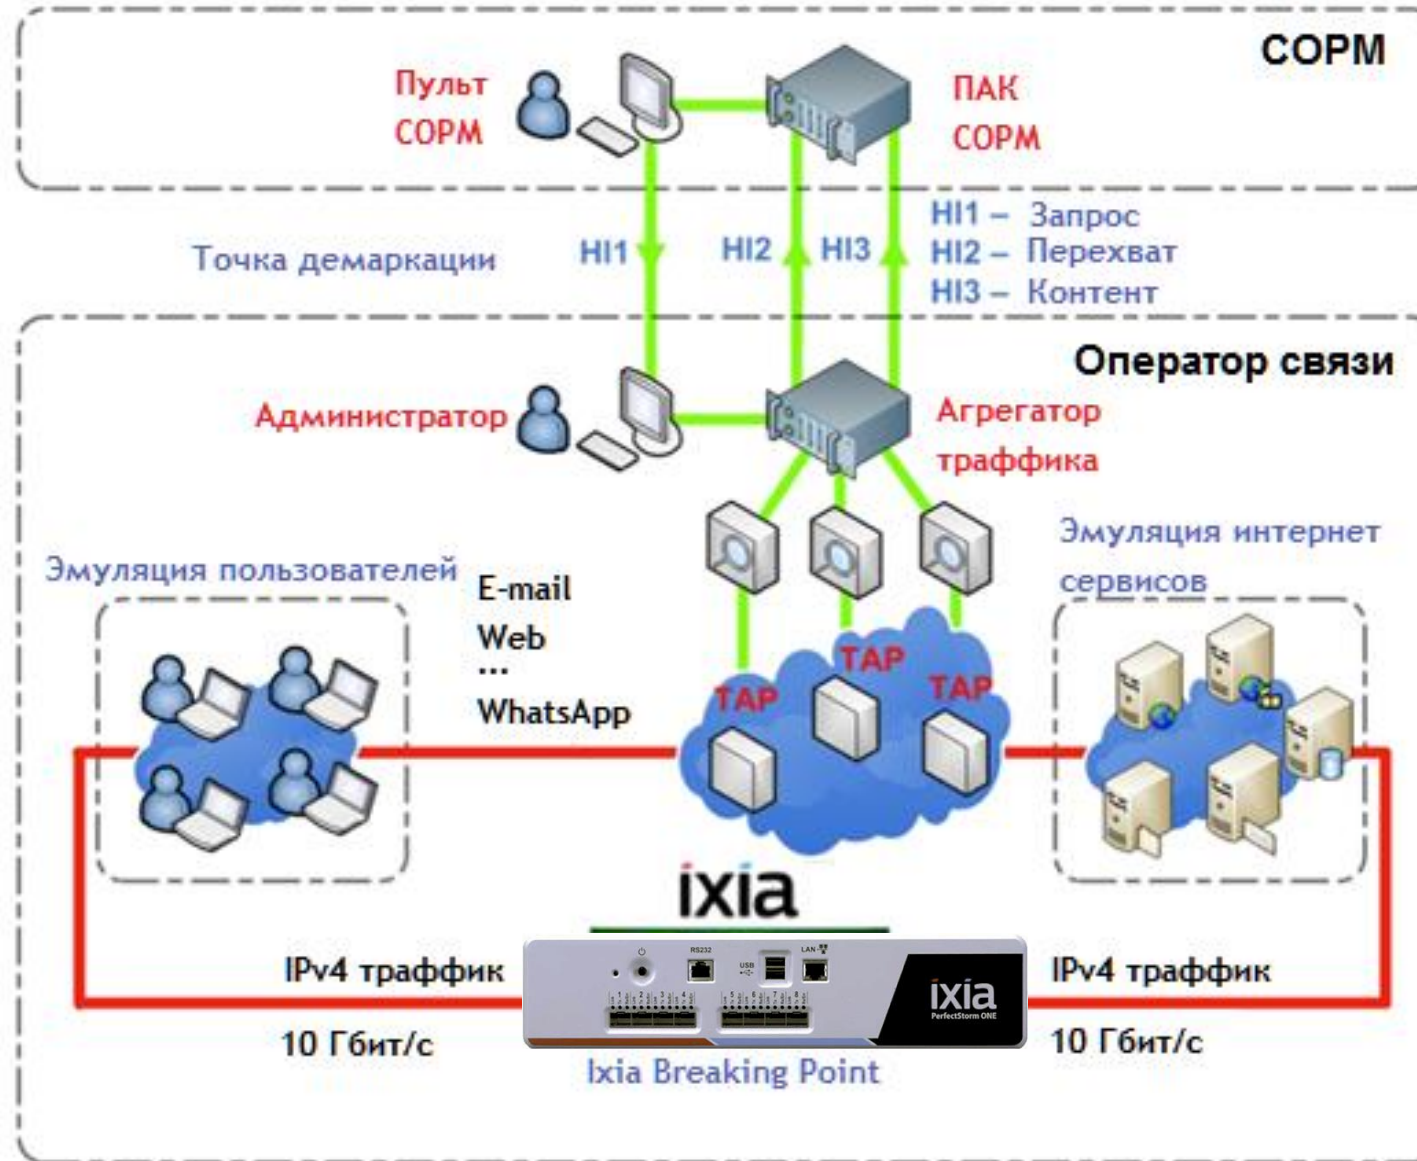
СОРМ

Пульт СОРМ

ПАК СОРМ

Точка демаркации

HI1

HI2

HI3

HI1 – Запрос
HI2 – Перехват
HI3 – Контент

Оператор связи

Администратор

Агрегатор траффика

Эмуляция пользователей

E-mail
Web
...
WhatsApp

TAP

TAP

TAP

Эмуляция интернет сервисов

ixia

RS232

USB

LAN

ixia
PerfectStorm ONE

IPv4 траффик

10 Гбит/с

IPv4 траффик

10 Гбит/с

Ixia Breaking Point